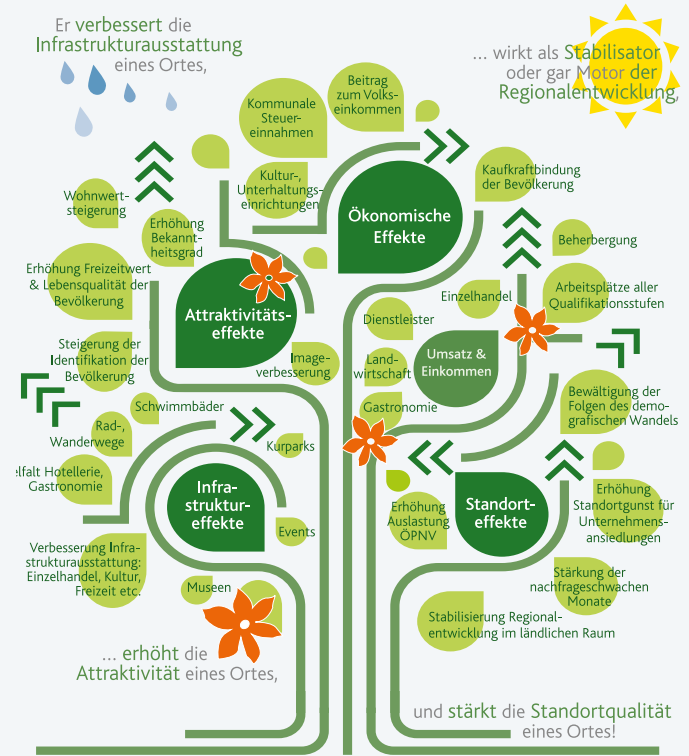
Er verbessert die Infrastrukturausstattung eines Ortes,

... wirkt als Stabilisator oder gar Motor der Regionalentwicklung,

Kommunale Steuereinnahmen

Beitrag zum Volkseinkommen

Kultur-, Unterhaltungseinrichtungen

Ökonomische Effekte

Kaufkraftbindung der Bevölkerung

Wohnwertsteigerung

Erhöhung Bekanntheitsgrad

Beherbergung

Erhöhung Freizeitwert & Lebensqualität der Bevölkerung

Attraktivitätseffekte

Einzelhandel

Arbeitsplätze aller Qualifikationsstufen

Dienstleister

Steigerung der Identifikation der Bevölkerung

Imageverbesserung

Landwirtschaft

Umsatz & Einkommen

Gastronomie

Bewältigung der Folgen des demografischen Wandels

Schwimmbäder

Rad-, Wanderwege

Kurparks

elfalt Hotellerie, Gastronomie

Infrastruktureffekte

Erhöhung Auslastung ÖPNV

Standorteffekte

Erhöhung Standortgunst für Unternehmensansiedlungen

Events

Verbesserung Infrastrukturausstattung: Einzelhandel, Kultur, Freizeit etc.

Stärkung der nachfrageschwachen Monate

Museen

Stabilisierung Regionalentwicklung im ländlichen Raum

... erhöht die Attraktivität eines Ortes,

und stärkt die Standortqualität eines Ortes!